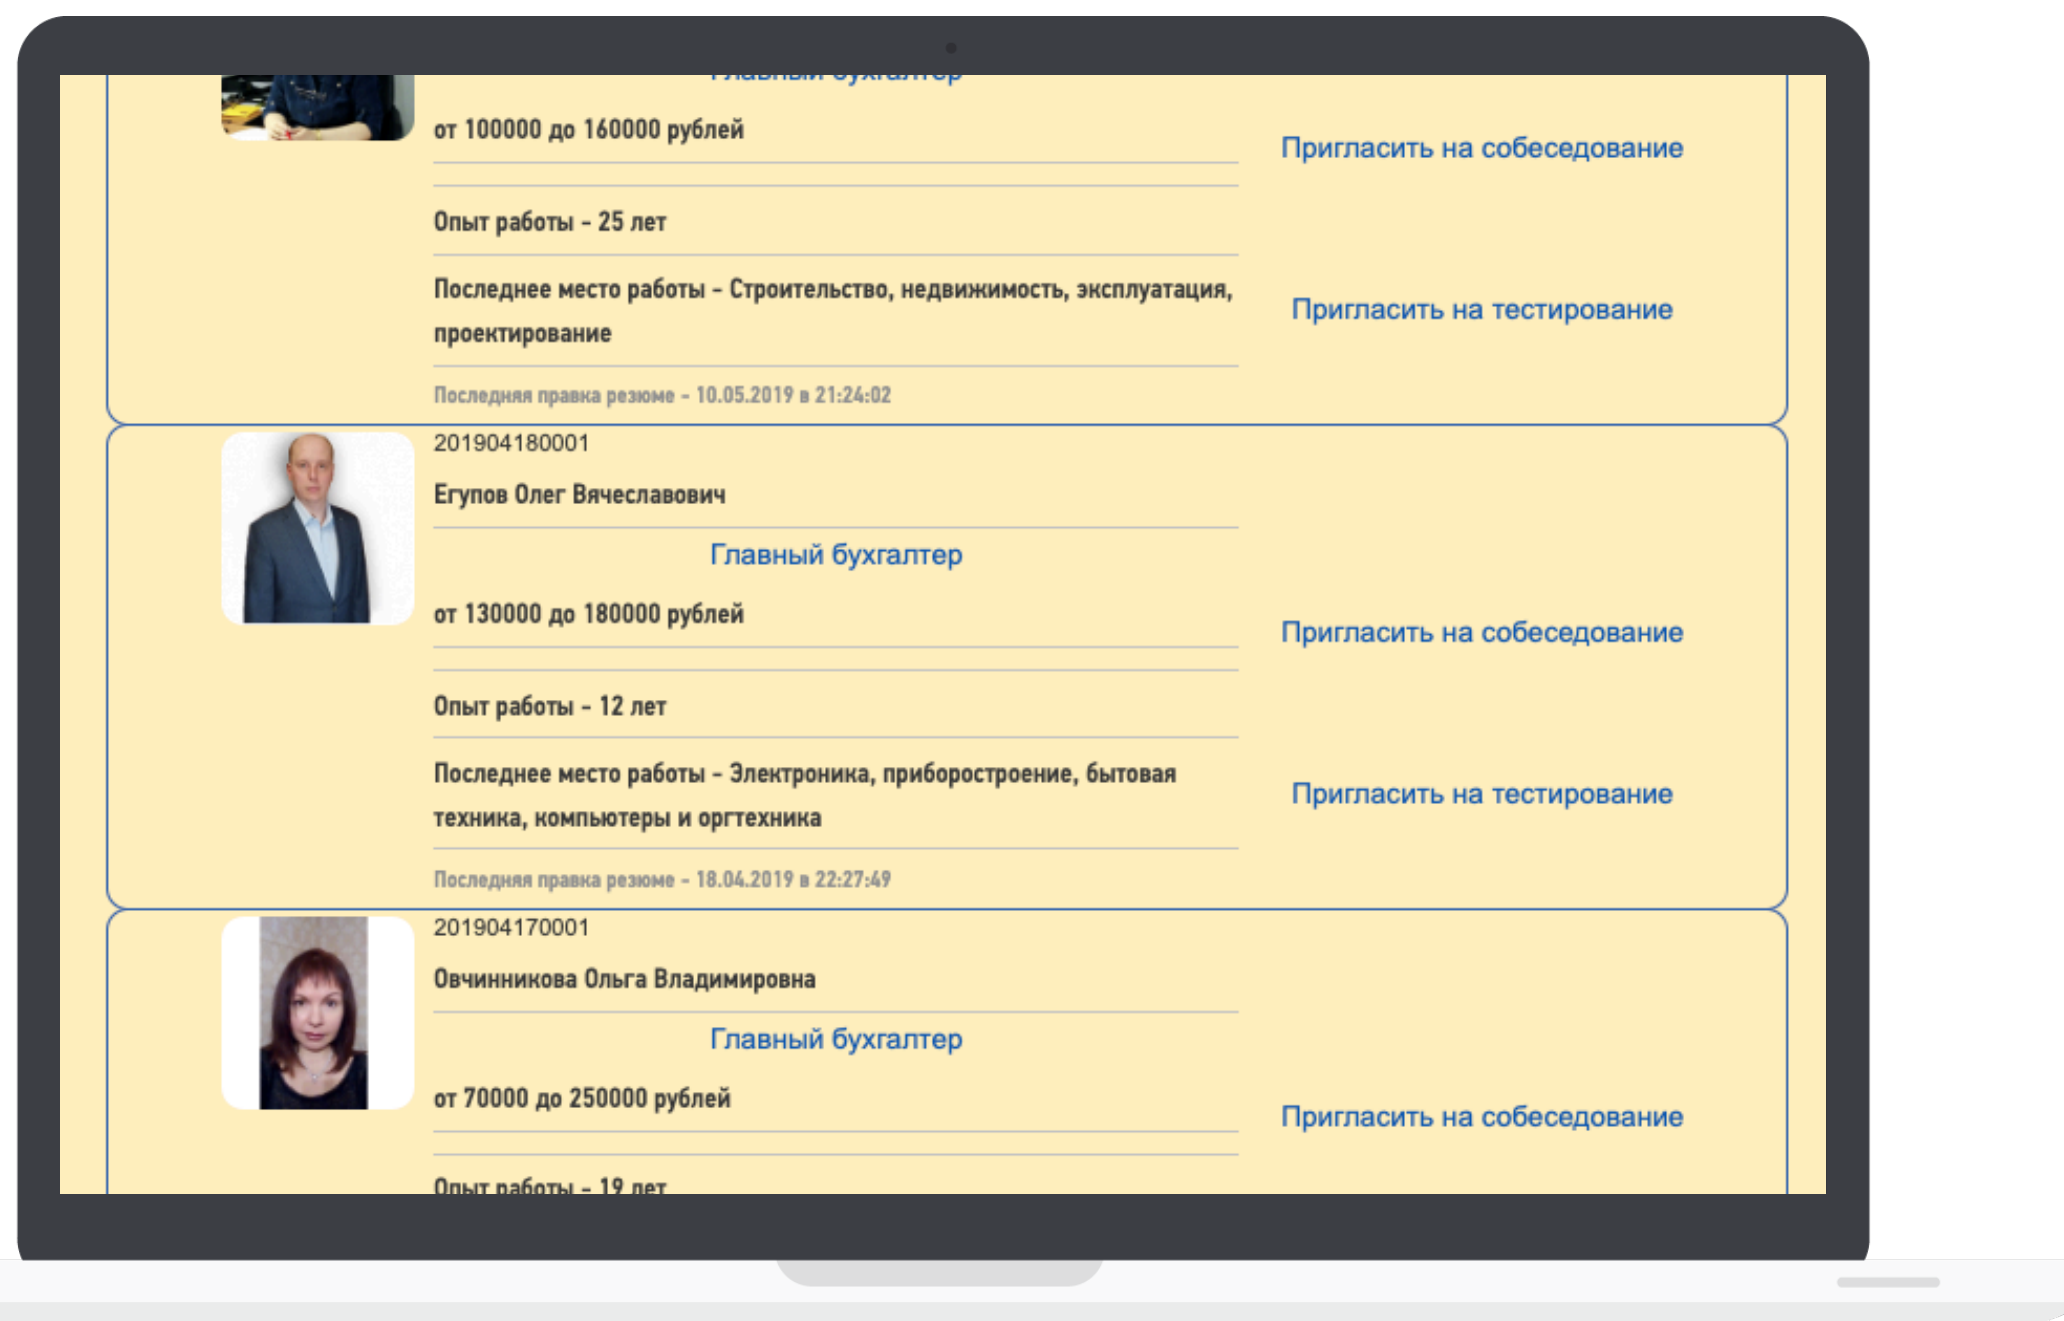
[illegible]

от 100000 до 160000 рублей

Пригласить на собеседование

Опыт работы - 25 лет

Последнее место работы - Строительство, недвижимость, эксплуатация, проектирование

Пригласить на тестирование

Последняя правка резюме - 10.05.2019 в 21:24:02

201904180001

Егупов Олег Вячеславович

Главный бухгалтер

от 130000 до 180000 рублей

Пригласить на собеседование

Опыт работы - 12 лет

Последнее место работы - Электроника, приборостроение, бытовая техника, компьютеры и оргтехника

Пригласить на тестирование

Последняя правка резюме - 18.04.2019 в 22:27:49

201904170001

Овчинникова Ольга Владимировна

Главный бухгалтер

от 70000 до 250000 рублей

Пригласить на собеседование

Опыт работы - 19 лет